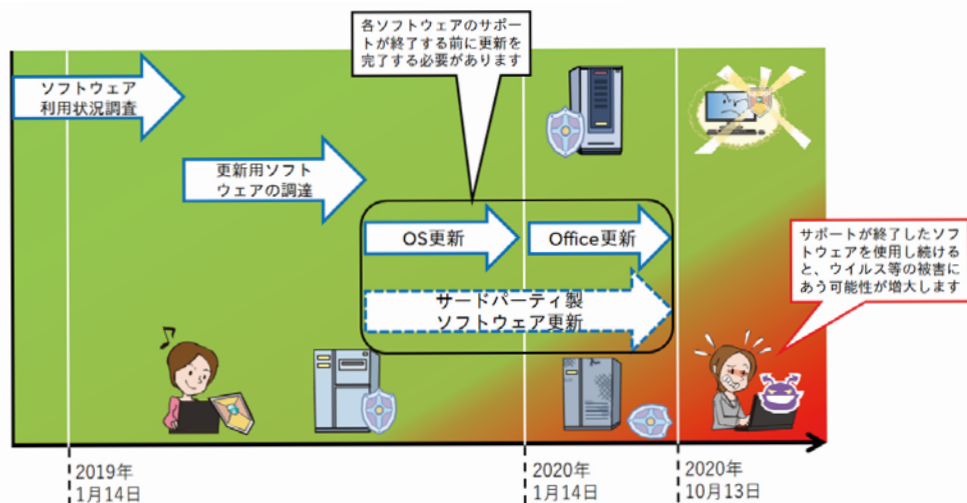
各ソフトウェアのサポートが終了する前に更新を完了する必要があります

ソフトウェア利用状況調査

更新用ソフトウェアの調達

OS更新

Office更新

サードパーティ製ソフトウェア更新

サポートが終了したソフトウェアを使用し続けると、ウイルス等の被害にあう可能性が増大します

2019年 1月14日

2020年 1月14日

2020年 10月13日